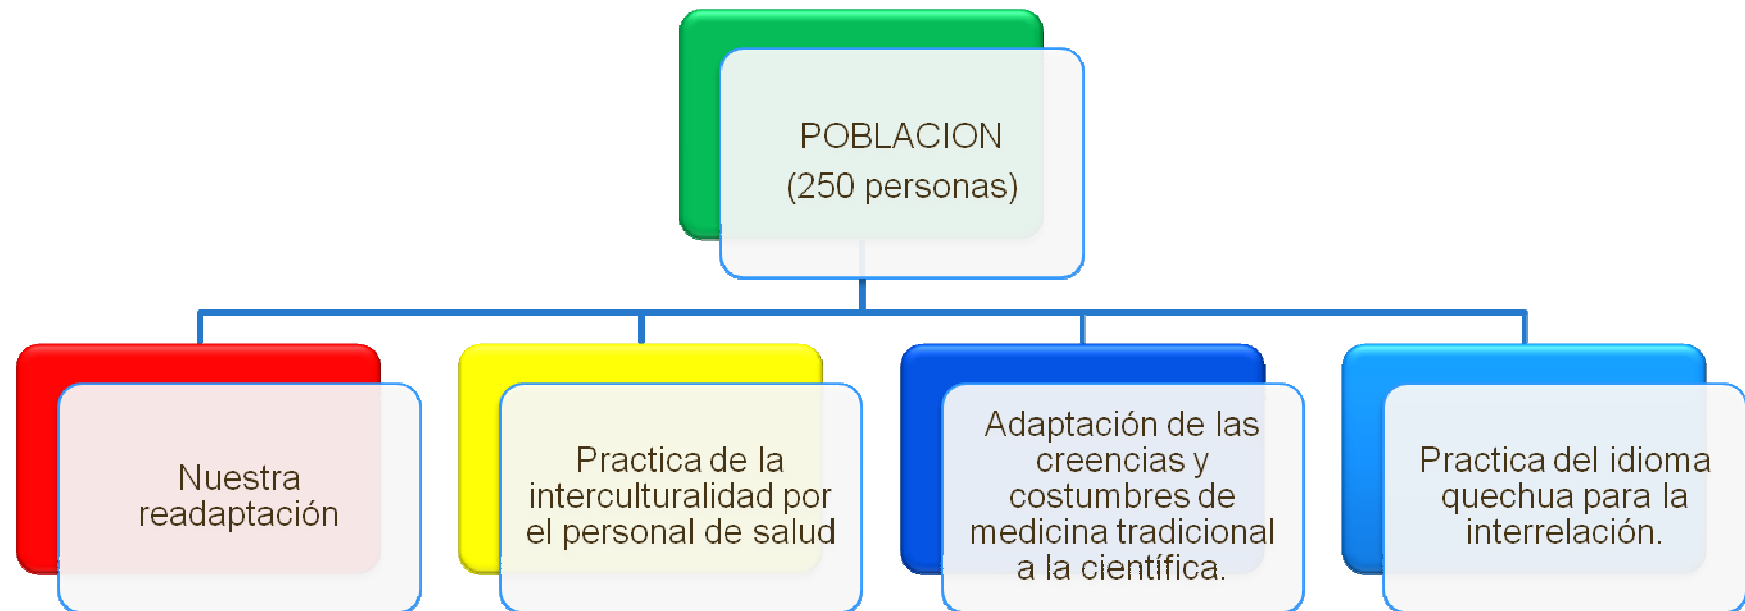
POBLACION
(250 personas)

Nuestra readaptación

Practica de la interculturalidad por el personal de salud

Adaptación de las creencias y costumbres de medicina tradicional a la científica.

Practica del idioma quechua para la interrelación.